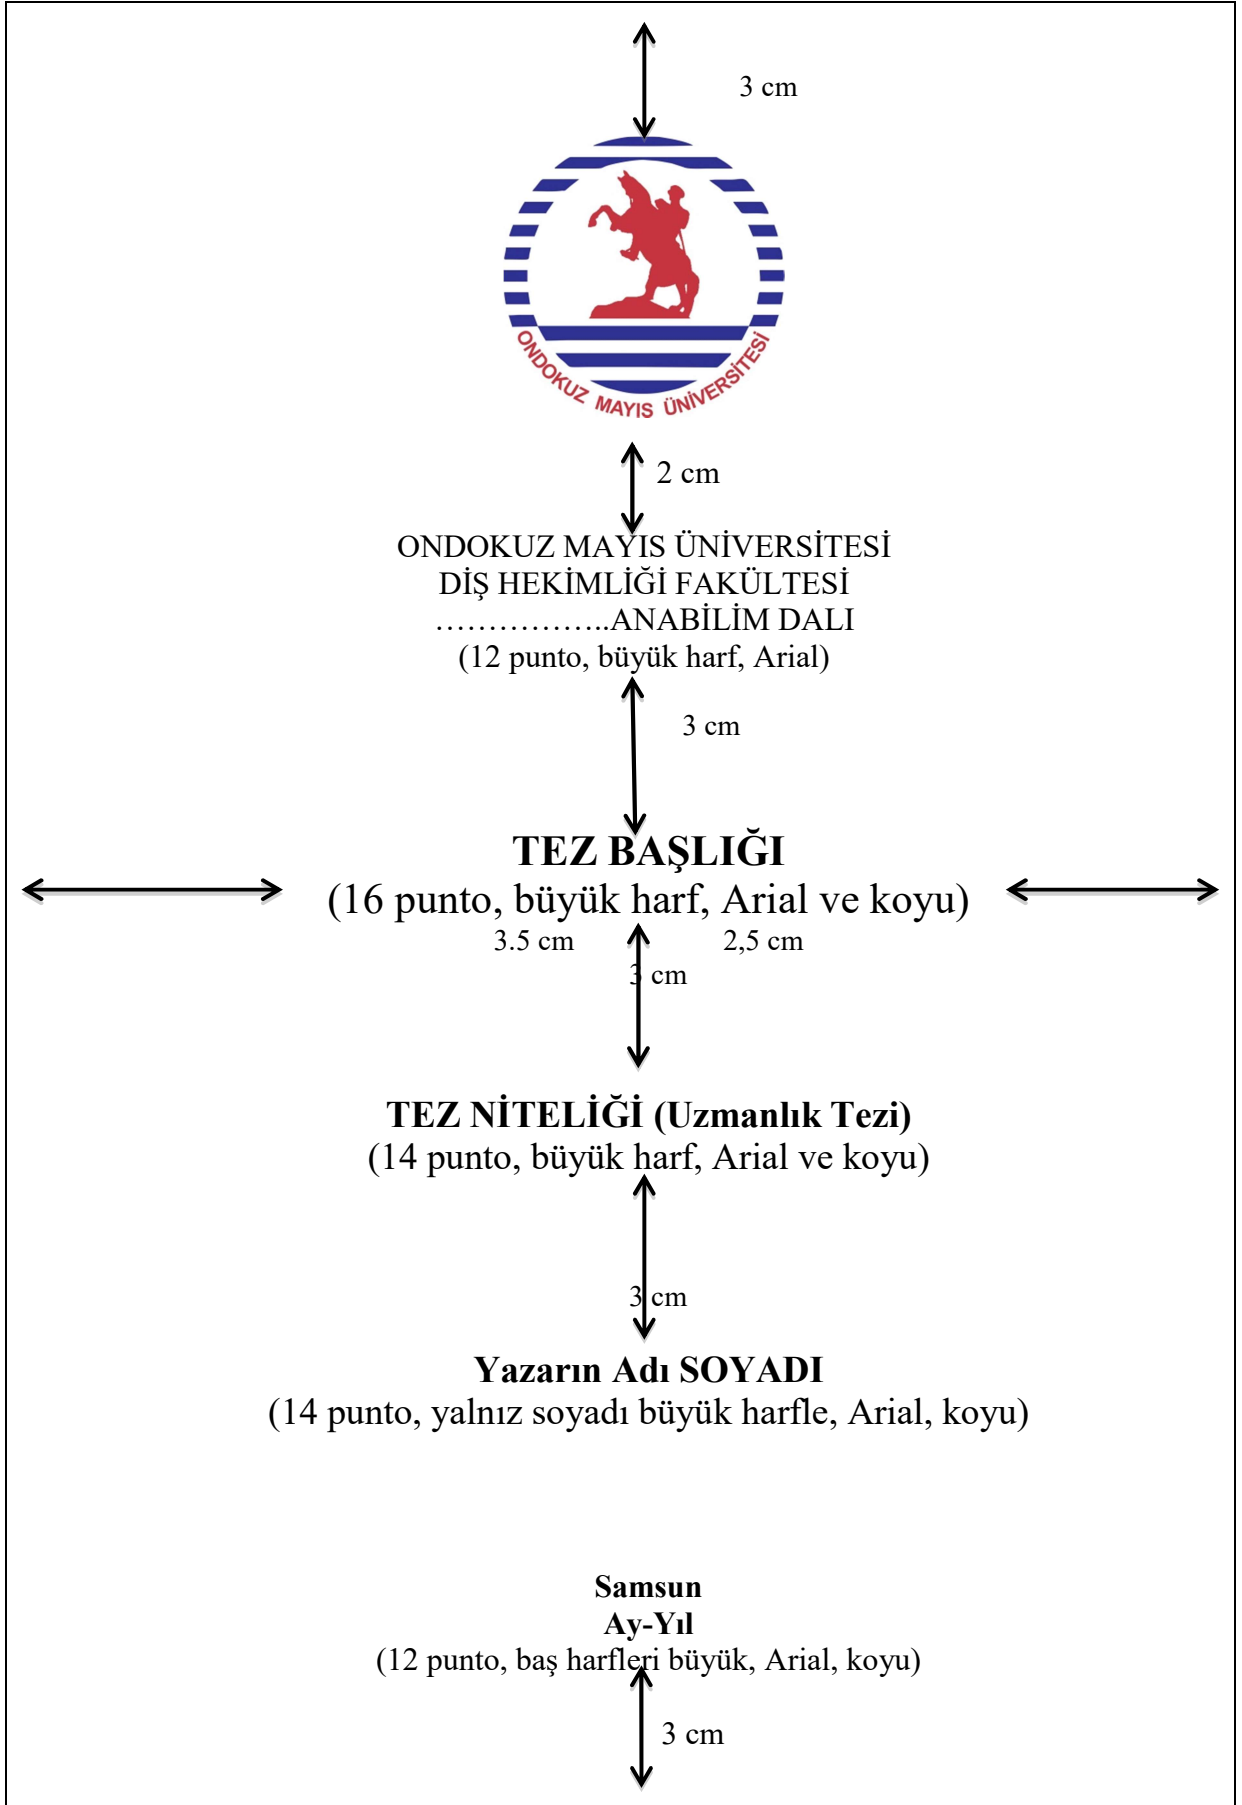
3 cm

ONDOKUZ MAYIS ÜNİVERSİTESİ

2 cm

ONDOKUZ MAYIS ÜNİVERSİTESİ
DİŞ HEKİMLİĞİ FAKÜLTESİ
……………..ANABİLİM DALI
(12 punto, büyük harf, Arial)

3 cm

**TEZ BAŞLIĞI**
(16 punto, büyük harf, Arial ve koyu)

3.5 cm 2,5 cm

3 cm

**TEZ NİTELİĞİ (Uzmanlık Tezi)**
(14 punto, büyük harf, Arial ve koyu)

3 cm

**Yazarın Adı SOYADI**
(14 punto, yalnız soyadı büyük harfle, Arial, koyu)

**Samsun**
**Ay-Yıl**
(12 punto, baş harfleri büyük, Arial, koyu)

3 cm